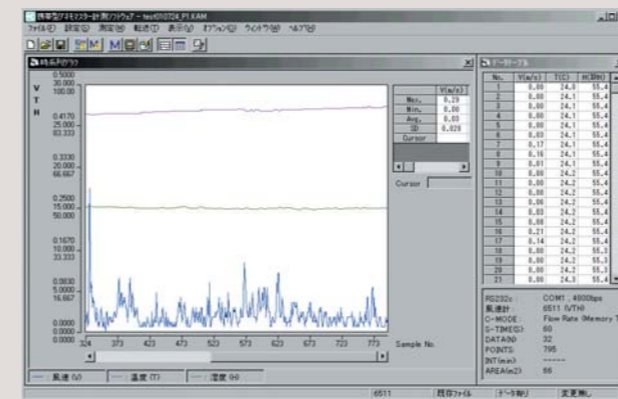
携帯型アネモマスター計測ソフトウェア - test010724_P1.KAM

ファイル(F) 設定(S) 測定(M) 転送(T) 表示(V) オプション(O) ウィンドウ(W) ヘルプ(H)

時系列グラフ

V
T
H

0.5000
30.000
100.00

0.4170
25.000
83.333

0.3330
20.000
66.667

0.2500
15.000
50.000

0.1670
10.000
33.333

0.0830
5.000
16.667

0.0000
0.0000
0.0000

| | V(m/s) |
|---|---|
| Max. | 0.29 |
| Min. | 0.00 |
| Avg. | 0.03 |
| SD | 0.028 |
| Cursor | |

Cursor

324 373 423 473 523 573 623 673 723 773

Sample No.

風速 (V) 温度 (T) 湿度 (H)

データリスト

| No. | V(m/s) | T(C) | H(RH) |
|---|---|---|---|
| 1 | 0.00 | 24.0 | 55.4 |
| 2 | 0.00 | 24.1 | 55.4 |
| 3 | 0.00 | 24.0 | 55.4 |
| 4 | 0.00 | 24.1 | 55.4 |
| 5 | 0.00 | 24.1 | 55.4 |
| 6 | 0.03 | 24.1 | 55.4 |
| 7 | 0.17 | 24.1 | 55.4 |
| 8 | 0.16 | 24.1 | 55.4 |
| 9 | 0.01 | 24.1 | 55.4 |
| 10 | 0.00 | 24.2 | 55.4 |
| 11 | 0.00 | 24.2 | 55.4 |
| 12 | 0.00 | 24.2 | 55.4 |
| 13 | 0.00 | 24.2 | 55.4 |
| 14 | 0.03 | 24.2 | 55.4 |
| 15 | 0.00 | 24.2 | 55.4 |
| 16 | 0.21 | 24.2 | 55.4 |
| 17 | 0.14 | 24.2 | 55.4 |
| 18 | 0.00 | 24.2 | 55.3 |
| 19 | 0.00 | 24.2 | 55.3 |
| 20 | 0.00 | 24.3 | 55.3 |
| 21 | 0.00 | 24.3 | 55.3 |

RS232c COM1 , 4800bps
風速計 6511 (VTH)
C-MODE Flow Rate (Memory T
S-TIME(S) 60
DATA(S) 32
POINTS 795
INT(min) ------
AREA(m2) 66

6511 既存ファイル データ有り 変更無し